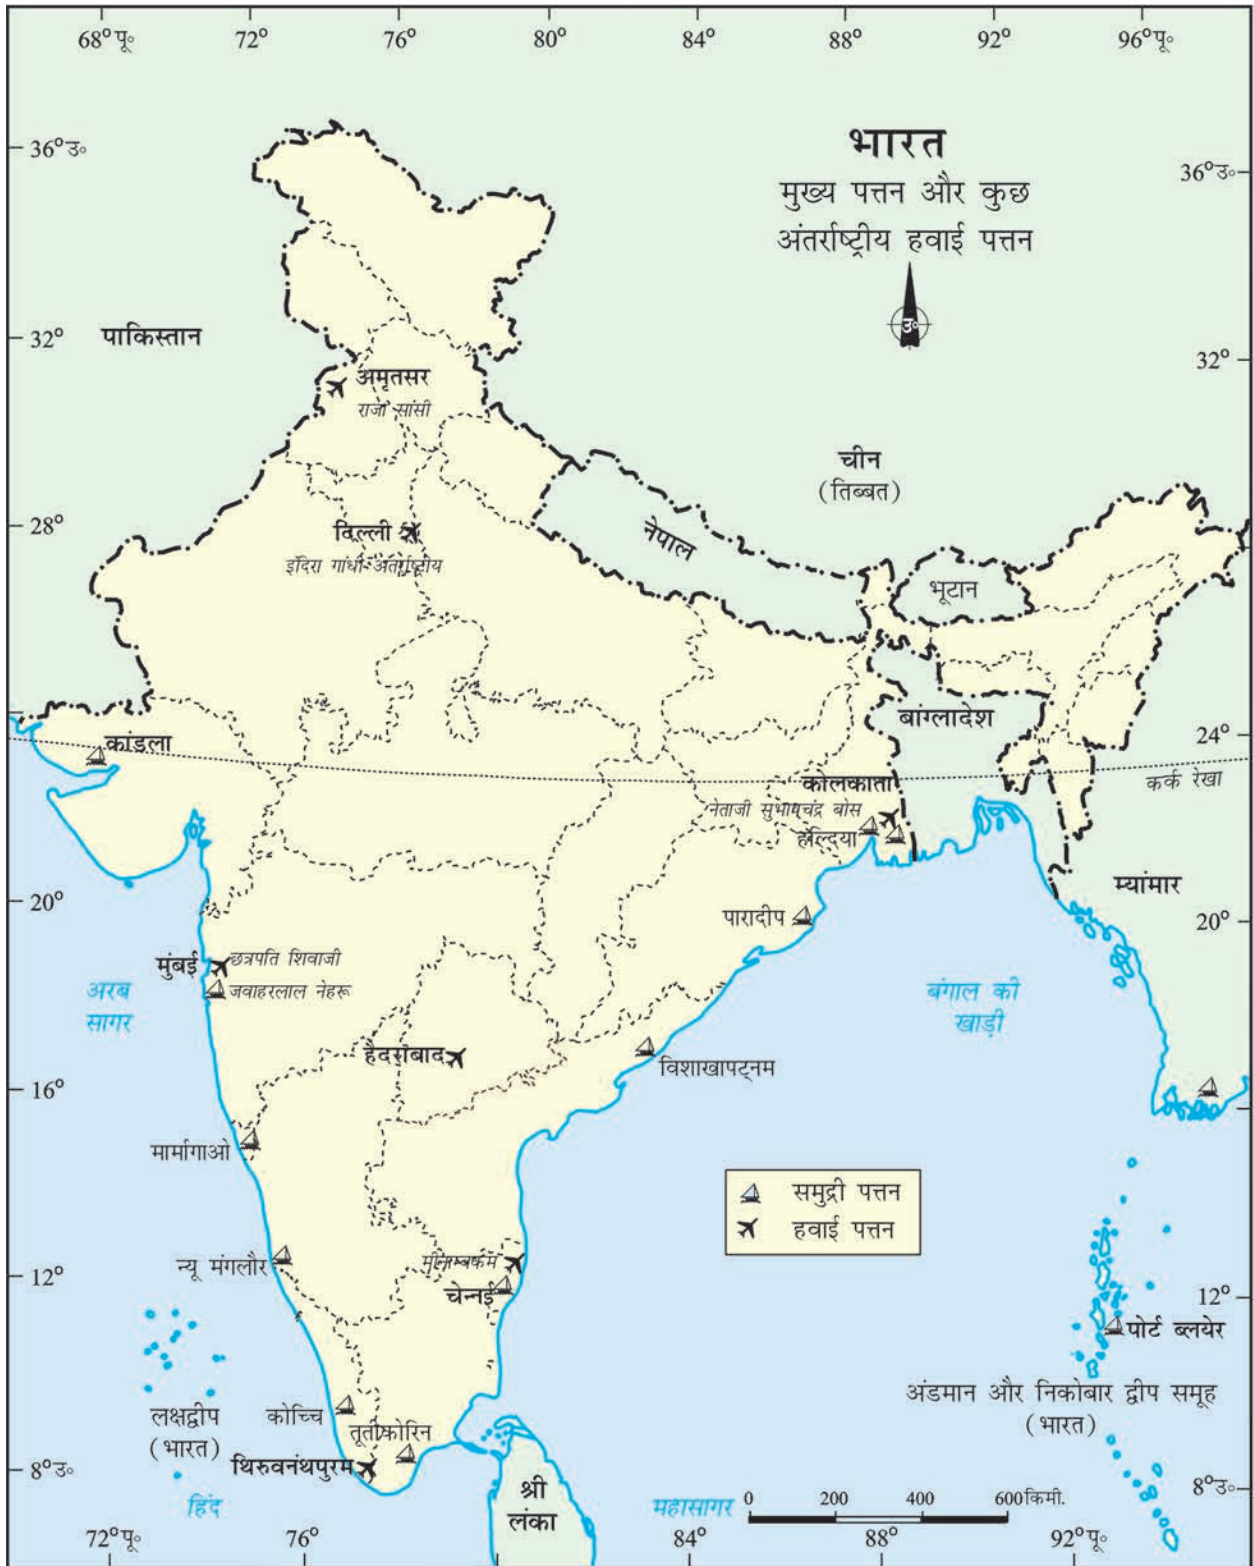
68°पू॰ 72° 76° 80° 84° 88° 92° 96°पू॰

36°उ॰ 36°उ॰

भारत
मुख्य पत्तन और कुछ अंतर्राष्ट्रीय हवाई पत्तन

उ

32° 32°

पाकिस्तान

अमृतसर
राजा सांसी

चीन
(तिब्बत)

28°

दिल्ली
इंदिरा गांधी अंतर्राष्ट्रीय

नेपाल

भूटान

बांग्लादेश

24° 24°

कांडला

कर्क रेखा

कोलकाता
नेताजी सुभाषचंद्र बोस
हल्दिया

म्यांमार

20° 20°

पारादीप

मुंबई
छत्रपति शिवाजी
जवाहरलाल नेहरू

अरब सागर

बंगाल की खाड़ी

हैदराबाद

विशाखापट्नम

16° 16°

मार्मागाओ

समुद्री पत्तन
हवाई पत्तन

मीनाम्बक्कम
चेन्नई

न्यू मंगलौर

12° 12°

पोर्ट ब्लयेर

अंडमान और निकोबार द्वीप समूह
(भारत)

लक्षद्वीप
(भारत)

कोच्चि

तूतीकोरिन

थिरुवनंथपुरम

श्री लंका

8°उ॰ 8°उ॰

हिंद महासागर

0 200 400 600किमी.

72°पू॰ 76° 84° 88° 92°पू॰